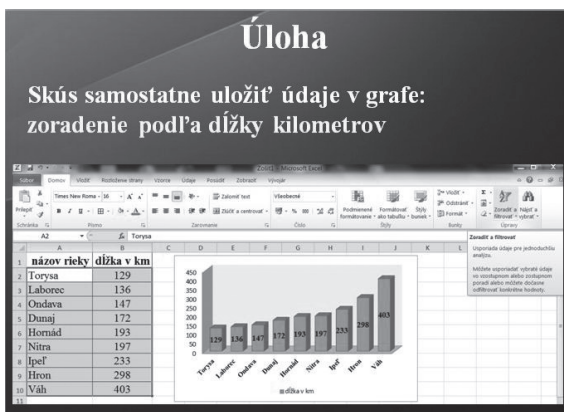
Úloha

Skús samostatne uložiť údaje v grafe: zoradenie podľa dĺžky kilometrov

Zošit1 - Microsoft Excel

Súbor Domov Vložiť Rozloženie strany Vzorce Údaje Posúdiť Zobraziť Vývojár

Prilepiť Times New Roma 16 Zalomiť text Všeobecné Podmienené formátovanie Formátovať ako tabuľku Štýly buniek Vložiť Odstrániť Formát Zoradiť a filtrovať Nájsť a vybrať

Schránka Písmo Zarovnanie Číslo Štýly Bunky Úpravy

Zlúčiť a centrovať

A2 Torysa

Zoradiť a filtrovať

Usporiada údaje pre jednoduchšiu analýzu.

Môžete usporiadať vybraté údaje vo vzostupnom alebo zostupnom poradí alebo môžete dočasne odfiltrovať konkrétne hodnoty.

| | A | B |
|---|---|---|
| 1 | názov rieky | dĺžka v km |
| 2 | Torysa | 129 |
| 3 | Laborec | 136 |
| 4 | Ondava | 147 |
| 5 | Dunaj | 172 |
| 6 | Hornád | 193 |
| 7 | Nitra | 197 |
| 8 | Ipeľ | 233 |
| 9 | Hron | 298 |
| 10 | Váh | 403 |

450
400
350
300
250
200
150
100
50
0

129 136 147 172 193 197 233 298 403

Torysa Laborec Ondava Dunaj Hornád Nitra Ipeľ Hron Váh

dĺžka v km